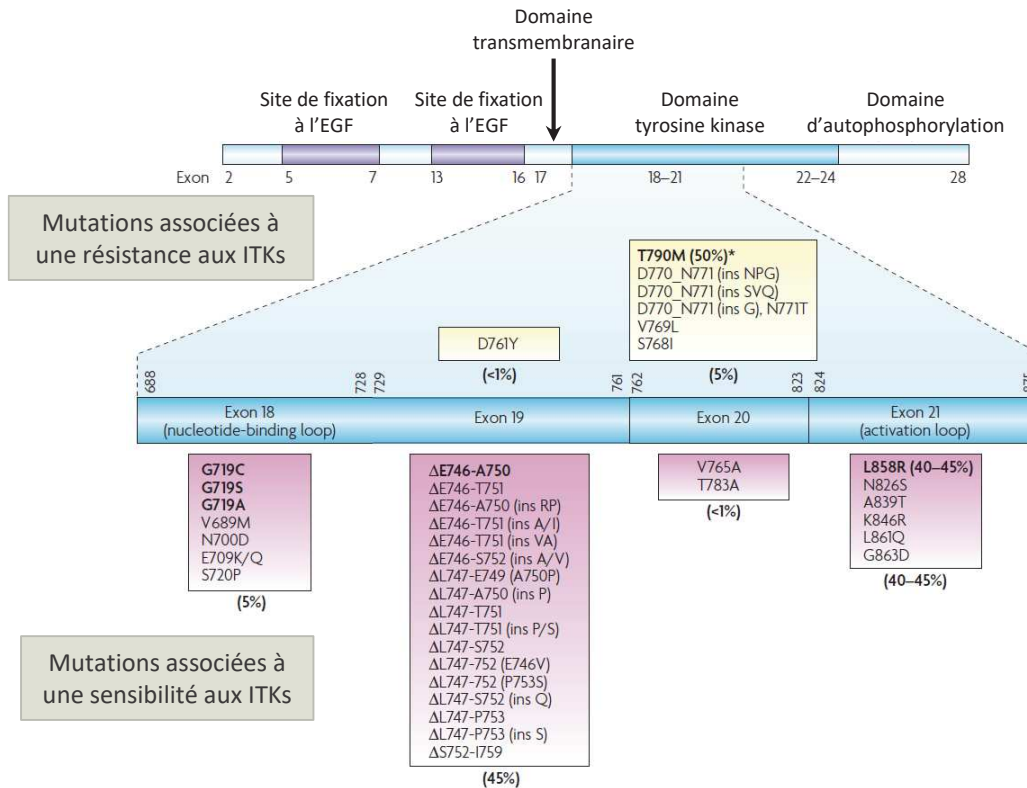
Domaine transmembranaire

Site de fixation à l'EGF

Site de fixation à l'EGF

Domaine tyrosine kinase

Domaine d'autophosphorylation

Exon 2 5 7 13 16 17 18–21 22–24 28

Mutations associées à une résistance aux ITKs

T790M (50%)*
D770_N771 (ins NPG)
D770_N771 (ins SVQ)
D770_N771 (ins G), N771T
V769L
S768I

D761Y

(<1%)

(5%)

688 728 729 761 762 823 824 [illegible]

Exon 18 (nucleotide-binding loop)

Exon 19

Exon 20

Exon 21 (activation loop)

G719C
G719S
G719A
V689M
N700D
E709K/Q
S720P

(5%)

ΔE746-A750
ΔE746-T751
ΔE746-A750 (ins RP)
ΔE746-T751 (ins A/I)
ΔE746-T751 (ins VA)
ΔE746-S752 (ins A/V)
ΔL747-E749 (A750P)
ΔL747-A750 (ins P)
ΔL747-T751
ΔL747-T751 (ins P/S)
ΔL747-S752
ΔL747-752 (E746V)
ΔL747-752 (P753S)
ΔL747-S752 (ins Q)
ΔL747-P753
ΔL747-P753 (ins S)
ΔS752-I759

(45%)

V765A
T783A

(<1%)

L858R (40–45%)
N826S
A839T
K846R
L861Q
G863D

(40–45%)

Mutations associées à une sensibilité aux ITKs